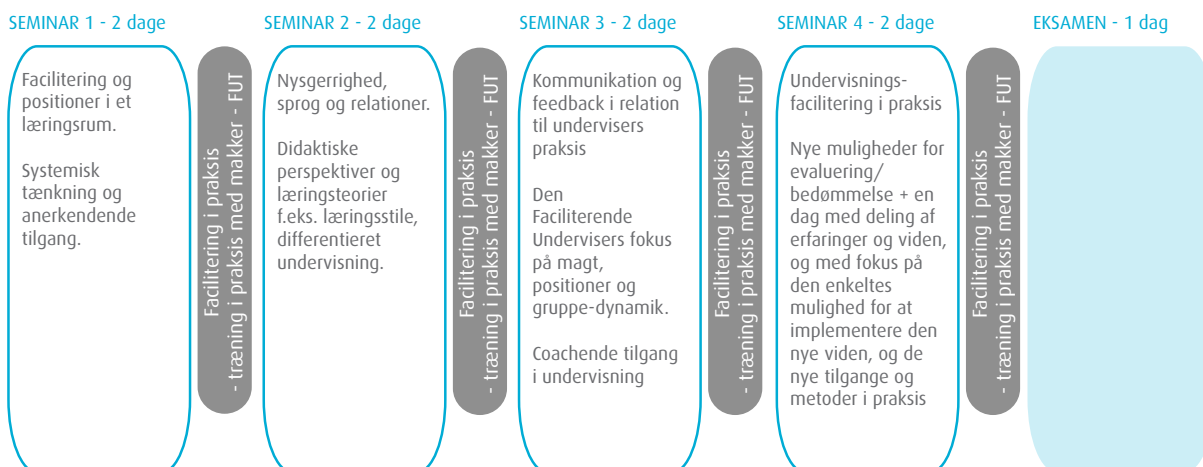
SEMINAR 1 - 2 dage

Facilitering og positioner i et læringsrum.

Systemisk tænkning og anerkendende tilgang.

Facilitering i praksis - træning i praksis med makker - FUT

SEMINAR 2 - 2 dage

Nysgerrighed, sprog og relationer.

Didaktiske perspektiver og læringsteorier f.eks. læringsstile, differentieret undervisning.

Facilitering i praksis - træning i praksis med makker - FUT

SEMINAR 3 - 2 dage

Kommunikation og feedback i relation til undervisers praksis

Den Faciliterende Undervisers fokus på magt, positioner og gruppe-dynamik.

Coachende tilgang i undervisning

Facilitering i praksis - træning i praksis med makker - FUT

SEMINAR 4 - 2 dage

Undervisnings-facilitering i praksis

Nye muligheder for evaluering/ bedømmelse + en dag med deling af erfaringer og viden, og med fokus på den enkeltes mulighed for at implementere den nye viden, og de nye tilgange og metoder i praksis

Facilitering i praksis - træning i praksis med makker - FUT

EKSAMEN - 1 dag